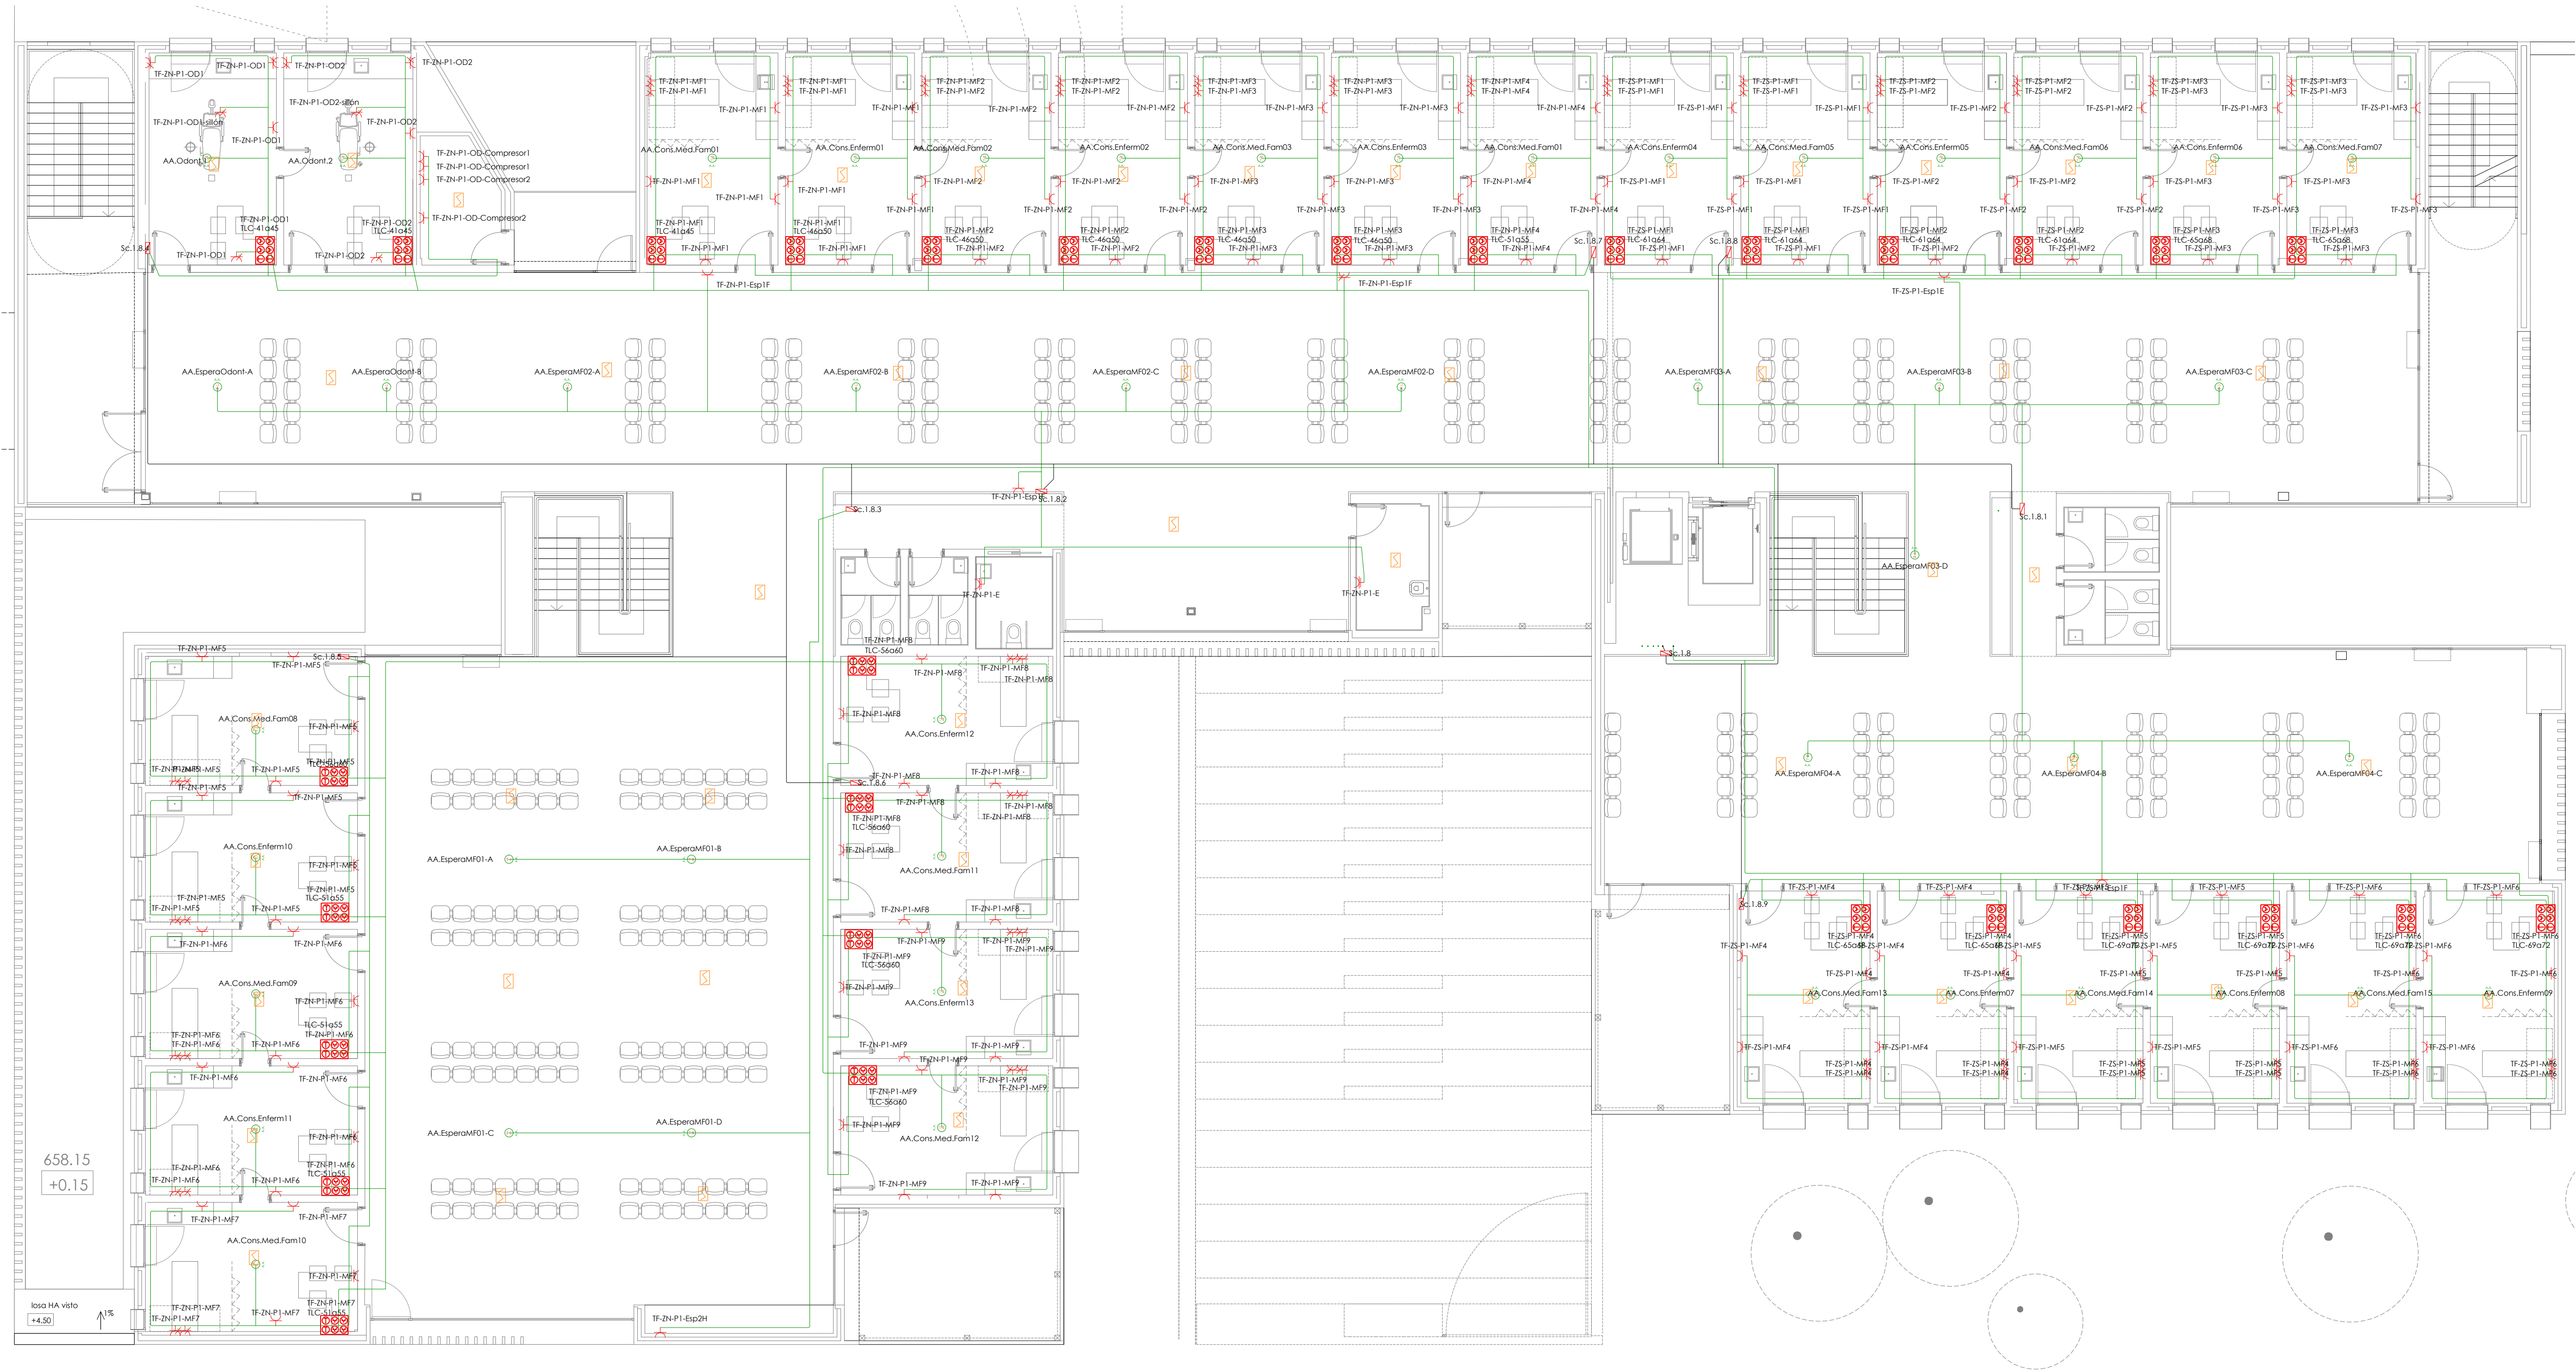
TF-ZN-P1-OD1
TF-ZN-P1-OD1
TF-ZN-P1-OD2
TF-ZN-P1-OD2
TF-ZN-P1-OD2-sillón
TF-ZN-P1-OD1-sillón
TF-ZN-P1-OD2
TF-ZN-P1-OD1
AA.Odont.1
AA.Odont.2
TF-ZN-P1-OD-Compresor1
TF-ZN-P1-OD-Compresor1
TF-ZN-P1-OD-Compresor2
TF-ZN-P1-OD-Compresor2
TF-ZN-P1-OD1
TLC-41a45
TF-ZN-P1-OD2
TLC-41a45
Sc.1.8.4
TF-ZN-P1-OD1
TF-ZN-P1-OD2

TF-ZN-P1-MF1
TF-ZN-P1-MF1
TF-ZN-P1-MF1
AA.Cons.Med.Fam01
TF-ZN-P1-MF1
TF-ZN-P1-MF1
TF-ZN-P1-MF1
TLC-41a45
TF-ZN-P1-MF1
TF-ZN-P1-MF1
TF-ZN-P1-MF1
TF-ZN-P1-MF1
AA.Cons.Enferm01
TF-ZN-P1-MF1
TF-ZN-P1-MF1
TLC-46a50
TF-ZN-P1-MF1
TF-ZN-P1-MF2
TF-ZN-P1-MF2
TF-ZN-P1-MF2
AA.Cons.Med.Fam02
TF-ZN-P1-MF2
TF-ZN-P1-MF2
TLC-46a50
TF-ZN-P1-MF2
TF-ZN-P1-MF2
TF-ZN-P1-MF2
TF-ZN-P1-MF2
AA.Cons.Enferm02
TF-ZN-P1-MF2
TF-ZN-P1-MF2
TLC-46a50
TF-ZN-P1-MF2
TF-ZN-P1-MF3
TF-ZN-P1-MF3
TF-ZN-P1-MF3
AA.Cons.Med.Fam03
TF-ZN-P1-MF3
TF-ZN-P1-MF3
TLC-46a50
TF-ZN-P1-MF3
TF-ZN-P1-MF3
TF-ZN-P1-MF3
TF-ZN-P1-MF3
AA.Cons.Enferm03
TF-ZN-P1-MF3
TF-ZN-P1-MF3
TLC-46a50
TF-ZN-P1-MF3
TF-ZN-P1-MF4
TF-ZN-P1-MF4
TF-ZN-P1-MF4
AA.Cons.Med.Fam01
TF-ZN-P1-MF4
TF-ZN-P1-MF4
TF-ZN-P1-MF4
TLC-51a55
TF-ZN-P1-MF4
Sc.1.8.7
TF-ZS-P1-MF1
TF-ZS-P1-MF1
TF-ZS-P1-MF1
AA.Cons.Enferm04
TF-ZS-P1-MF1
TF-ZS-P1-MF1
TF-ZS-P1-MF1
TLC-61a64
TF-ZS-P1-MF1
Sc.1.8.8
TF-ZS-P1-MF1
TF-ZS-P1-MF1
TF-ZS-P1-MF1
AA.Cons.Med.Fam05
TF-ZS-P1-MF1
TF-ZS-P1-MF1
TF-ZS-P1-MF1
TLC-61a64
TF-ZS-P1-MF1
TF-ZS-P1-MF2
TF-ZS-P1-MF2
TF-ZS-P1-MF2
AA.Cons.Enferm05
TF-ZS-P1-MF2
TF-ZS-P1-MF2
TF-ZS-P1-MF2
TLC-61a64
TF-ZS-P1-MF2
TF-ZS-P1-MF2
TF-ZS-P1-MF2
TF-ZS-P1-MF2
AA.Cons.Med.Fam06
TF-ZS-P1-MF2
TF-ZS-P1-MF2
TF-ZS-P1-MF2
TLC-61a64
TF-ZS-P1-MF2
TF-ZS-P1-MF3
TF-ZS-P1-MF3
TF-ZS-P1-MF3
AA.Cons.Enferm06
TF-ZS-P1-MF3
TF-ZS-P1-MF3
TF-ZS-P1-MF3
TLC-65a68
TF-ZS-P1-MF3
TF-ZS-P1-MF3
TF-ZS-P1-MF3
TF-ZS-P1-MF3
AA.Cons.Med.Fam07
TF-ZS-P1-MF3
TF-ZS-P1-MF3
TF-ZS-P1-MF3
TLC-65a68
TF-ZS-P1-MF3
TF-ZN-P1-Esp1F
TF-ZN-P1-Esp1F
TF-ZS-P1-Esp1E

AA.EsperaOdont-A
AA.EsperaOdont-B
AA.EsperaMF02-A
AA.EsperaMF02-B
AA.EsperaMF02-C
AA.EsperaMF02-D
AA.EsperaMF03-A
AA.EsperaMF03-B
AA.EsperaMF03-C

TF-ZN-P1-Esp1E
Sc.1.8.2
Sc.1.8.3
TF-ZN-P1-E
TF-ZN-P1-E
Sc.1.8.1
AA.EsperaMF03-D
Sc.1.8

TF-ZN-P1-MF8
TLC-56a60
TF-ZN-P1-MF8
TF-ZN-P1-MF8
TF-ZN-P1-MF8
TF-ZN-P1-MF8
AA.Cons.Enferm12
TF-ZN-P1-MF8
Sc.1.8.6
TF-ZN-P1-MF8
TF-ZN-P1-MF8
TF-ZN-P1-MF8
TF-ZN-P1-MF8
TLC-56a60
TF-ZN-P1-MF8
TF-ZN-P1-MF8
AA.Cons.Med.Fam11
TF-ZN-P1-MF8
TF-ZN-P1-MF8
TF-ZN-P1-MF9
TF-ZN-P1-MF9
TF-ZN-P1-MF9
TLC-56a60
TF-ZN-P1-MF9
TF-ZN-P1-MF9
AA.Cons.Enferm13
TF-ZN-P1-MF9
TF-ZN-P1-MF9
TF-ZN-P1-MF9
TF-ZN-P1-MF9
TF-ZN-P1-MF9
TF-ZN-P1-MF9
TLC-56a60
TF-ZN-P1-MF9
AA.Cons.Med.Fam12
TF-ZN-P1-MF9
TF-ZN-P1-MF9

TF-ZN-P1-MF5
Sc.1.8.5
TF-ZN-P1-MF5
AA.Cons.Med.Fam08
TF-ZN-P1-MF5
TF-ZN-P1-MF5
TF-ZN-P1-MF5
TF-ZN-P1-MF5
TF-ZN-P1-MF5
TF-ZN-P1-MF5
AA.Cons.Enferm10
TF-ZN-P1-MF5
TF-ZN-P1-MF5
TLC-51a55
TF-ZN-P1-MF5
TF-ZN-P1-MF5
TF-ZN-P1-MF5
TF-ZN-P1-MF6
TF-ZN-P1-MF6
AA.Cons.Med.Fam09
TF-ZN-P1-MF6
TLC-51a55
TF-ZN-P1-MF6
TF-ZN-P1-MF6
TF-ZN-P1-MF6
TF-ZN-P1-MF6
TF-ZN-P1-MF6
TF-ZN-P1-MF6
AA.Cons.Enferm11
TF-ZN-P1-MF6
TF-ZN-P1-MF6
TLC-51a55
TF-ZN-P1-MF6
TF-ZN-P1-MF6
TF-ZN-P1-MF6
TF-ZN-P1-MF7
TF-ZN-P1-MF7
AA.Cons.Med.Fam10
TF-ZN-P1-MF7
TF-ZN-P1-MF7
TLC-51a55
TF-ZN-P1-MF7
TF-ZN-P1-MF7
TF-ZN-P1-MF7

AA.EsperaMF01-A
AA.EsperaMF01-B
AA.EsperaMF01-C
AA.EsperaMF01-D
TF-ZN-P1-Esp2H

658.15
+0.15
losa HA visto
+4.50
1%

AA.EsperaMF04-A
AA.EsperaMF04-B
AA.EsperaMF04-C
Sc.1.8.9
TF-ZS-P1-MF4
TF-ZS-P1-MF4
TF-ZS-P1-Esp1F
TF-ZS-P1-MF5
TF-ZS-P1-MF6
TF-ZS-P1-MF6
TF-ZS-P1-MF4
TF-ZS-P1-MF4
TLC-65a68
TF-ZS-P1-MF4
TF-ZS-P1-MF4
TLC-65a68
TF-ZS-P1-MF5
TF-ZS-P1-MF5
TLC-69a72
TF-ZS-P1-MF5
TF-ZS-P1-MF5
TLC-69a72
TF-ZS-P1-MF6
TF-ZS-P1-MF6
TLC-69a72
TF-ZS-P1-MF6
TF-ZS-P1-MF6
TLC-69a72
TF-ZS-P1-MF4
TF-ZS-P1-MF4
TF-ZS-P1-MF5
TF-ZS-P1-MF6
TF-ZS-P1-MF6
AA.Cons.Med.Fam13
AA.Cons.Enferm07
AA.Cons.Med.Fam14
AA.Cons.Enferm08
AA.Cons.Med.Fam15
AA.Cons.Enferm09
TF-ZS-P1-MF4
TF-ZS-P1-MF4
TF-ZS-P1-MF5
TF-ZS-P1-MF5
TF-ZS-P1-MF6
TF-ZS-P1-MF6
TF-ZS-P1-MF4
TF-ZS-P1-MF4
TF-ZS-P1-MF4
TF-ZS-P1-MF4
TF-ZS-P1-MF5
TF-ZS-P1-MF5
TF-ZS-P1-MF5
TF-ZS-P1-MF5
TF-ZS-P1-MF6
TF-ZS-P1-MF6
TF-ZS-P1-MF6
TF-ZS-P1-MF6